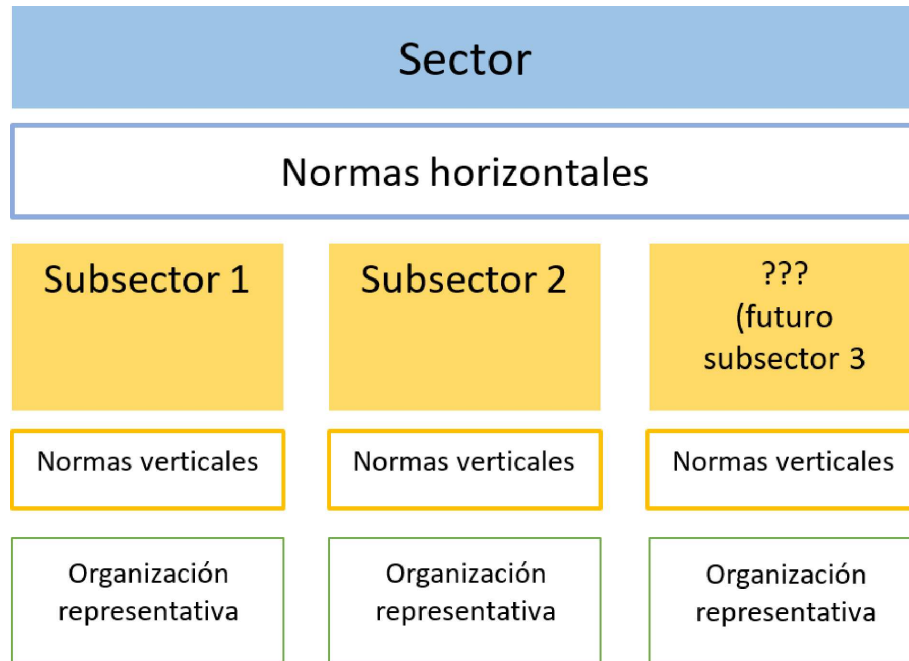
Sector

Normas horizontales

Subsector 1

Subsector 2

???
(futuro
subsector 3

Normas verticales

Normas verticales

Normas verticales

Organización representativa

Organización representativa

Organización representativa